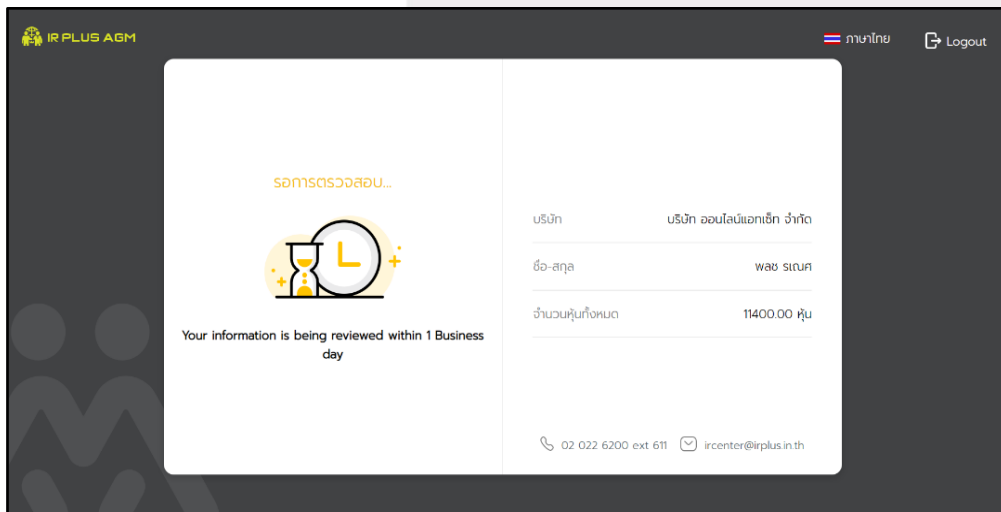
IR PLUS AGM

ภาษาไทย

Logout

รอการตรวจสอบ...

Your information is being reviewed within 1 Business day

บริษัท บริษัท ออนไลน์แอทเซ็ท จำกัด

ชื่อ-สกุล พลช รเณศ

จำนวนหุ้นทั้งหมด 11400.00 หุ้น

02 022 6200 ext 611

ircenter@irplus.in.th